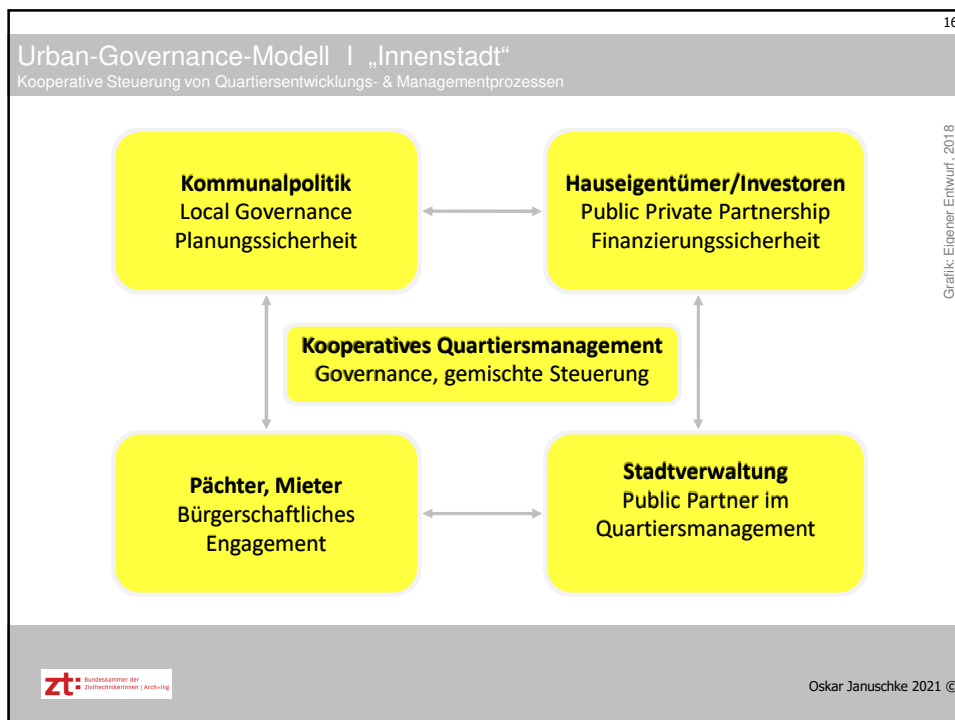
16

Urban-Governance-Modell I „Innenstadt“
Kooperative Steuerung von Quartiersentwicklungs- & Managementprozessen

Grafik: Eigener Entwurf, 2018

**Kommunalpolitik**
Local Governance
Planungssicherheit

**Hauseigentümer/Investoren**
Public Private Partnership
Finanzierungssicherheit

**Kooperatives Quartiersmanagement**
Governance, gemischte Steuerung

**Pächter, Mieter**
Bürgerschaftliches Engagement

**Stadtverwaltung**
Public Partner im Quartiersmanagement

zt: Bundeskammer der ZiviltechnikerInnen | Arch+Ing

Oskar Januschke 2021 ©